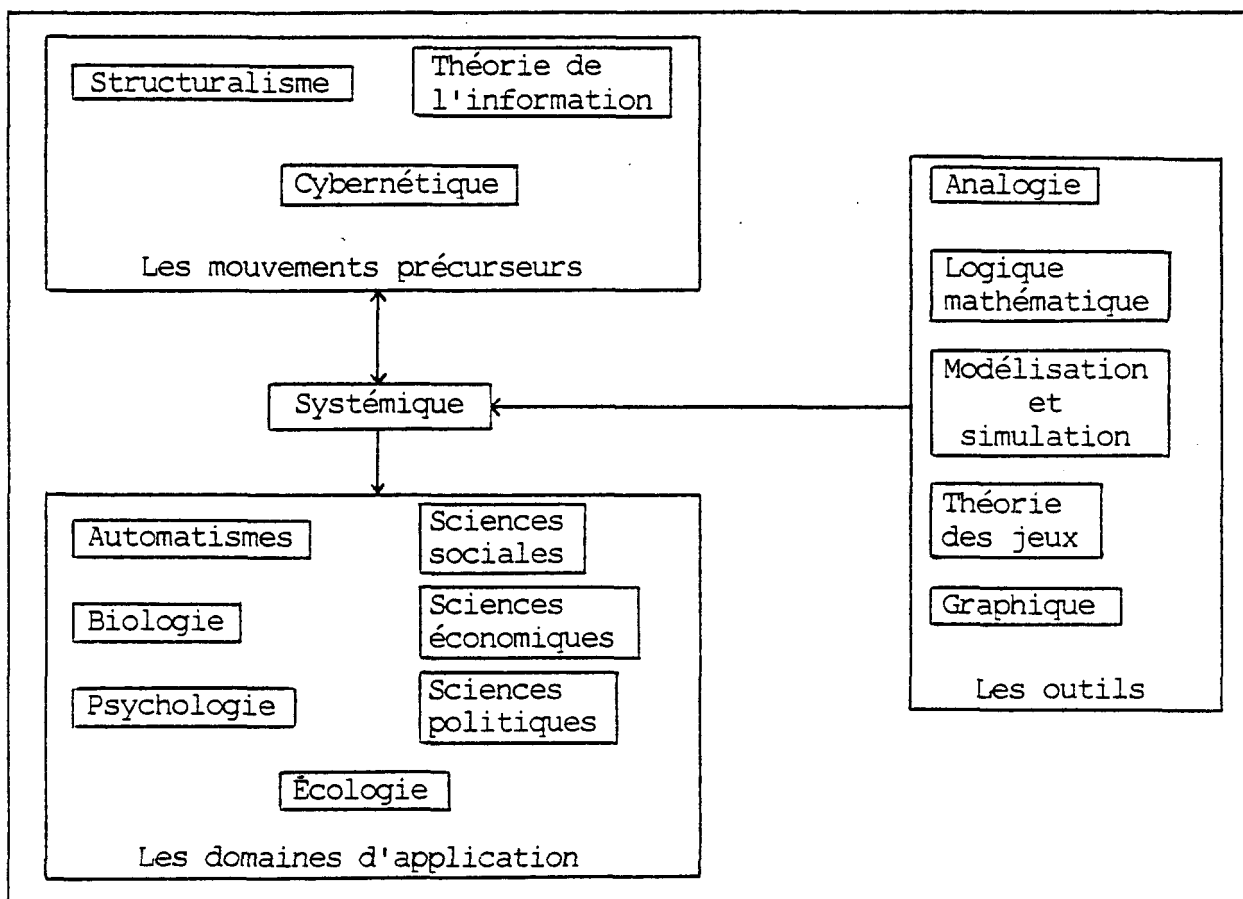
Structuralisme

Théorie de l'information

Cybernétique

Les mouvements précurseurs

Analogie

Logique mathématique

Modélisation et simulation

Théorie des jeux

Graphique

Les outils

Systémique

Automatismes

Sciences sociales

Biologie

Sciences économiques

Psychologie

Sciences politiques

Écologie

Les domaines d'application